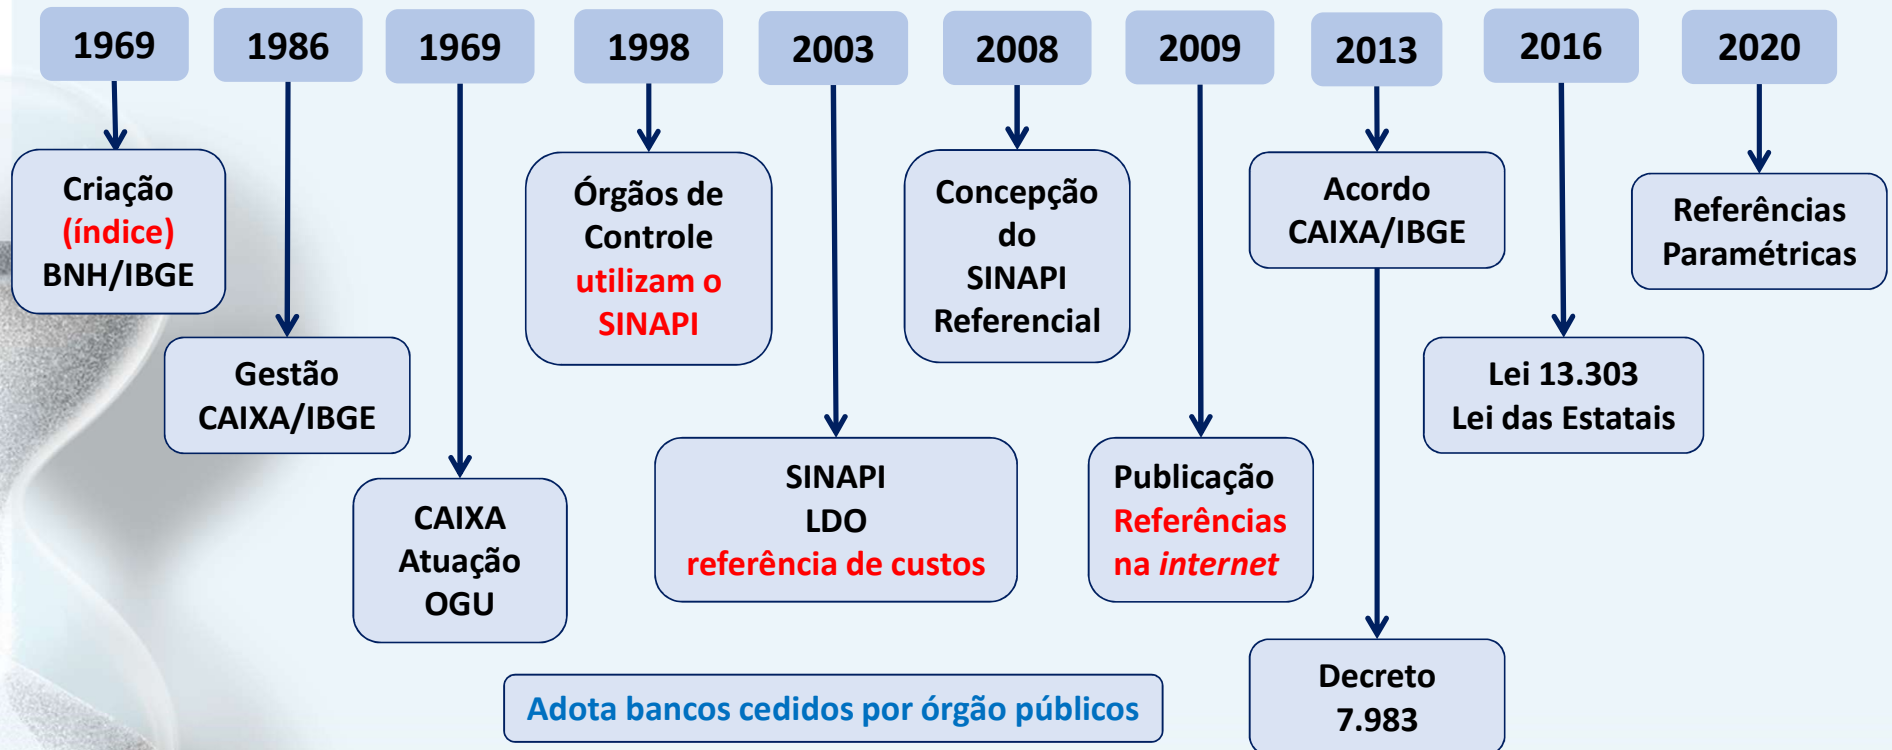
1969

Criação (índice) BNH/IBGE

1986

Gestão CAIXA/IBGE

1969

CAIXA Atuação OGU

1998

Órgãos de Controle utilizam o SINAPI

2003

SINAPI LDO referência de custos

2008

Concepção do SINAPI Referencial

2009

Publicação Referências na *internet*

2013

Acordo CAIXA/IBGE

Decreto 7.983

2016

Lei 13.303 Lei das Estatais

2020

Referências Paramétricas

Adota bancos cedidos por órgão públicos